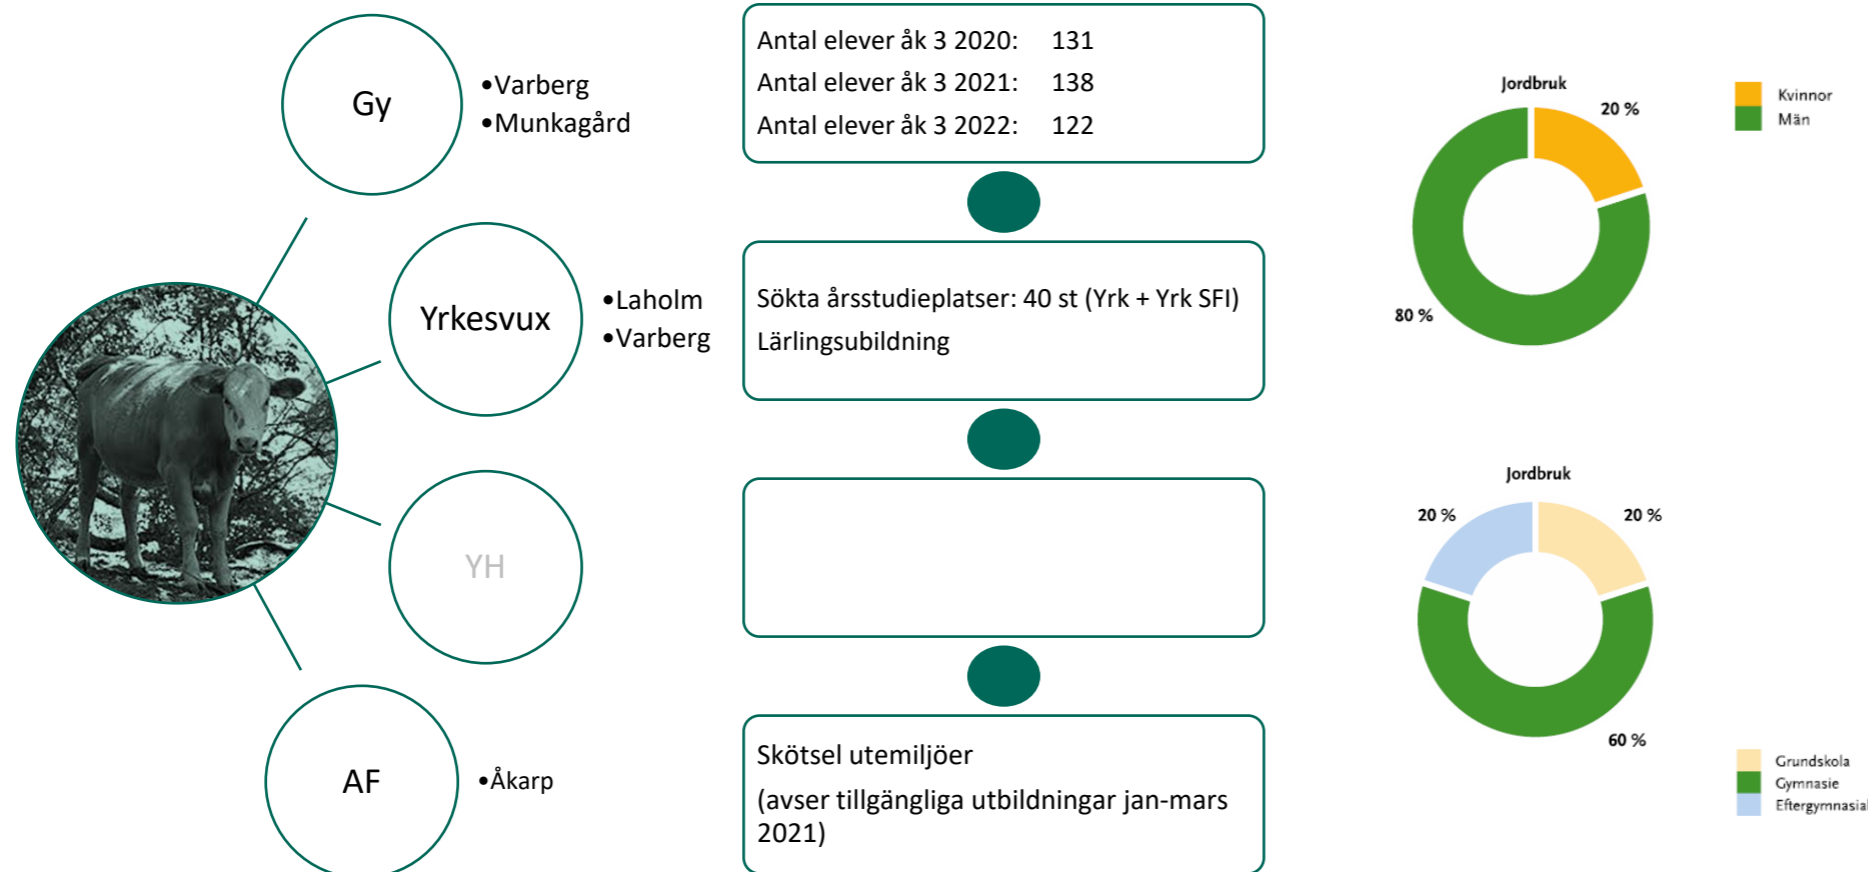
Gy

•Varberg
•Munkagård

Yrkesvux

•Laholm
•Varberg

YH

AF

•Åkarp

Antal elever åk 3 2020: 131
Antal elever åk 3 2021: 138
Antal elever åk 3 2022: 122

Sökta årsstudieplatser: 40 st (Yrk + Yrk SFI)
Lärlingsubildning

Skötsel utemiljöer
(avser tillgängliga utbildningar jan-mars 2021)

Jordbruk
20 %
80 %

Kvinnor
Män

Jordbruk
20 %
20 %
60 %

Grundskola
Gymnasie
Eftergymnasial